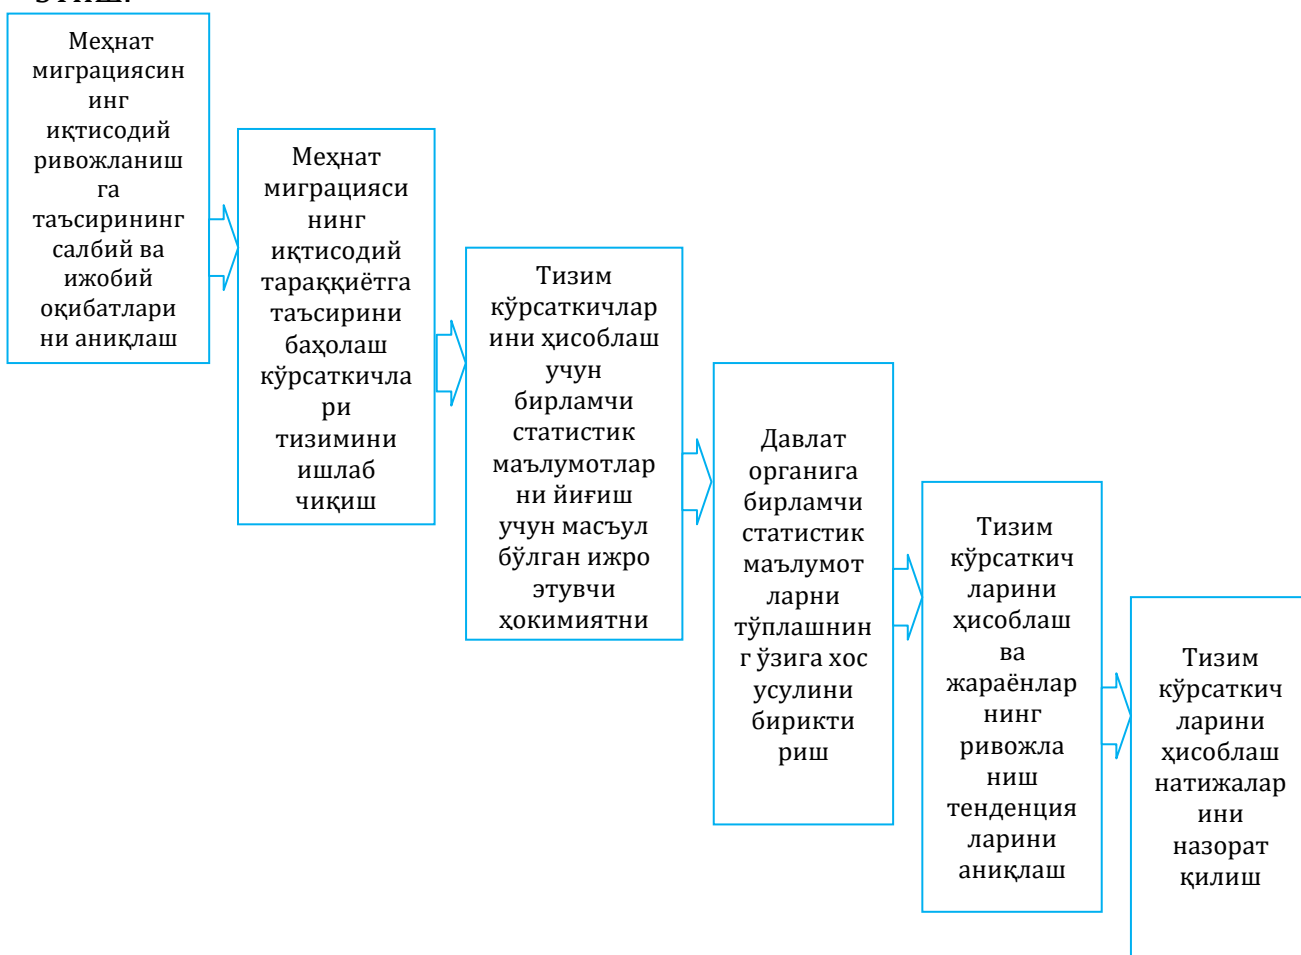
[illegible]

Меҳнат миграциясининг иқтисодий ривожланишга таъсирининг салбий ва ижобий оқибатларини аниқлаш

Меҳнат миграциясининг иқтисодий тараққиётга таъсирини баҳолаш кўрсаткичлари тизимини ишлаб чиқиш

Тизим кўрсаткичларини ҳисоблаш учун бирламчи статистик маълумотларни йиғиш учун масъул бўлган ижро этувчи ҳокимиятни

Давлат органига бирламчи статистик маълумотларни тўплашнинг ўзига хос усулини бириктириш

Тизим кўрсаткичларини ҳисоблаш ва жараёнларнинг ривожланиш тенденцияларини аниқлаш

Тизим кўрсаткичларини ҳисоблаш натижаларини назорат қилиш